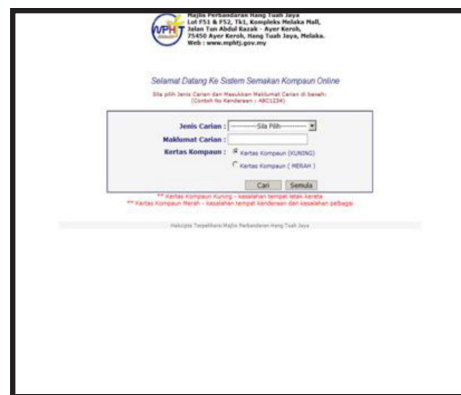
MPHTJ

Majlis Perbandaran Hang Tuah Jaya
Lot F51 & F52, Tk1, Kompleks Melaka Mall,
Jalan Tun Abdul Razak - Ayer Keroh,
75450 Ayer Keroh, Hang Tuah Jaya, Melaka.
Web : www.mphtj.gov.my

Selamat Datang Ke Sistem Semakan Kompaun Online

Sila pilih Jenis Carian dan Masukkan Maklumat Carian di bawah:
(Contoh No Kenderaan : ABC1234)

Jenis Carian : ----------Sila Pilih----------

Maklumat Carian :

Kertas Kompaun : Kertas Kompaun (KUNING)
Kertas Kompaun ( MERAH )

Cari Semula

** Kertas Kompaun Kuning - kesalahan tempat letak kereta
** Kertas Kompaun Merah - kesalahan tempat kenderaan dan kesalahan pelbagai

Hakcipta Terpelihara Majlis Perbandaran Hang Tuah Jaya